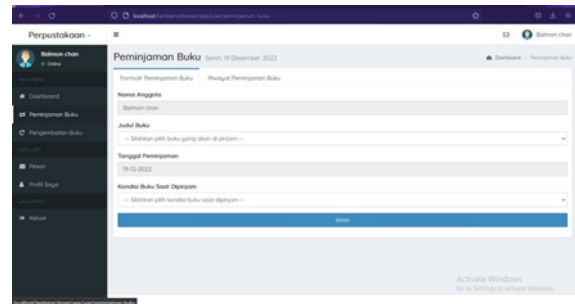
localhost/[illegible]

Perpustakaan

Balmon chan

● Online

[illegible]

Dashboard

Peminjaman Buku

Pengembalian Buku

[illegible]

Pesan

Profil Saya

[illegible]

Keluar

Balmon chan

Peminjaman Buku Senin, 19 Desember 2022

Dashboard › Peminjaman Buku

Formulir Peminjaman Buku

Riwayat Peminjaman Buku

Nama Anggota

Balmon chan

Judul Buku

-- Silahkan pilih buku yang akan di pinjam --

Tanggal Peminjaman

19-12-2022

Kondisi Buku Saat Dipinjam

-- Silahkan pilih kondisi buku saat dipinjam --

Kirim

Activate Windows

Go to Settings to activate Windows.

localhost/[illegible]